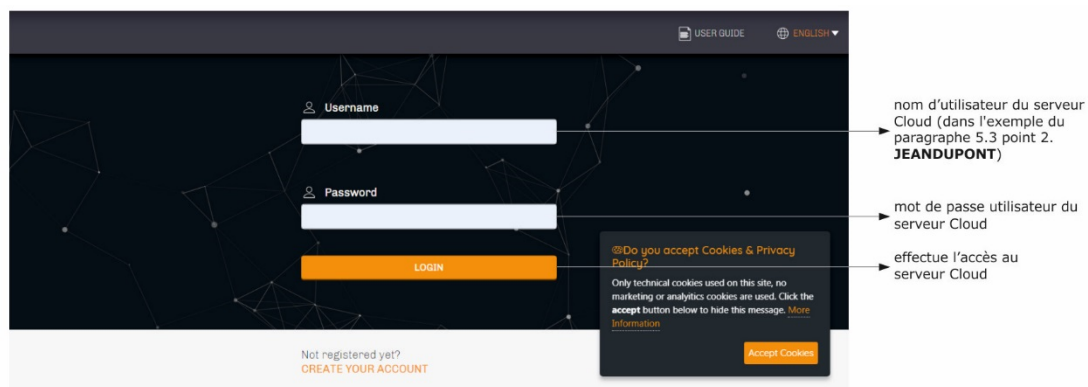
USER GUIDE

ENGLISH

Username

Password

LOGIN

Do you accept Cookies & Privacy Policy?

Only technical cookies used on this site, no marketing or analytics cookies are used. Click the **accept** button below to hide this message. More Information

Accept Cookies

Not registered yet?
CREATE YOUR ACCOUNT

nom d'utilisateur du serveur Cloud (dans l'exemple du paragraphe 5.3 point 2. **JEANDUPONT**)

mot de passe utilisateur du serveur Cloud

effectue l'accès au serveur Cloud